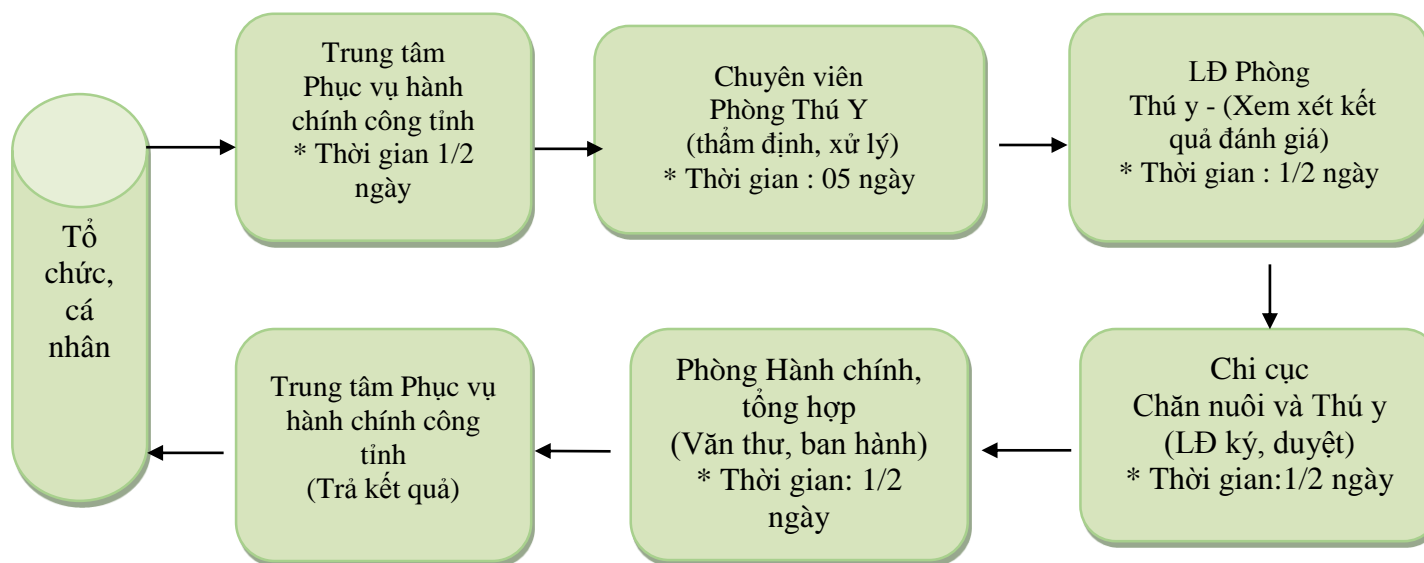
Tổ chức, cá nhân

Trung tâm Phục vụ hành chính công tỉnh
* Thời gian 1/2 ngày

Chuyên viên Phòng Thú Y
(thẩm định, xử lý)
* Thời gian : 05 ngày

LĐ Phòng Thú y - (Xem xét kết quả đánh giá)
* Thời gian : 1/2 ngày

Chi cục Chăn nuôi và Thú y
(LĐ ký, duyệt)
* Thời gian:1/2 ngày

Phòng Hành chính, tổng hợp
(Văn thư, ban hành)
* Thời gian: 1/2 ngày

Trung tâm Phục vụ hành chính công tỉnh
(Trả kết quả)